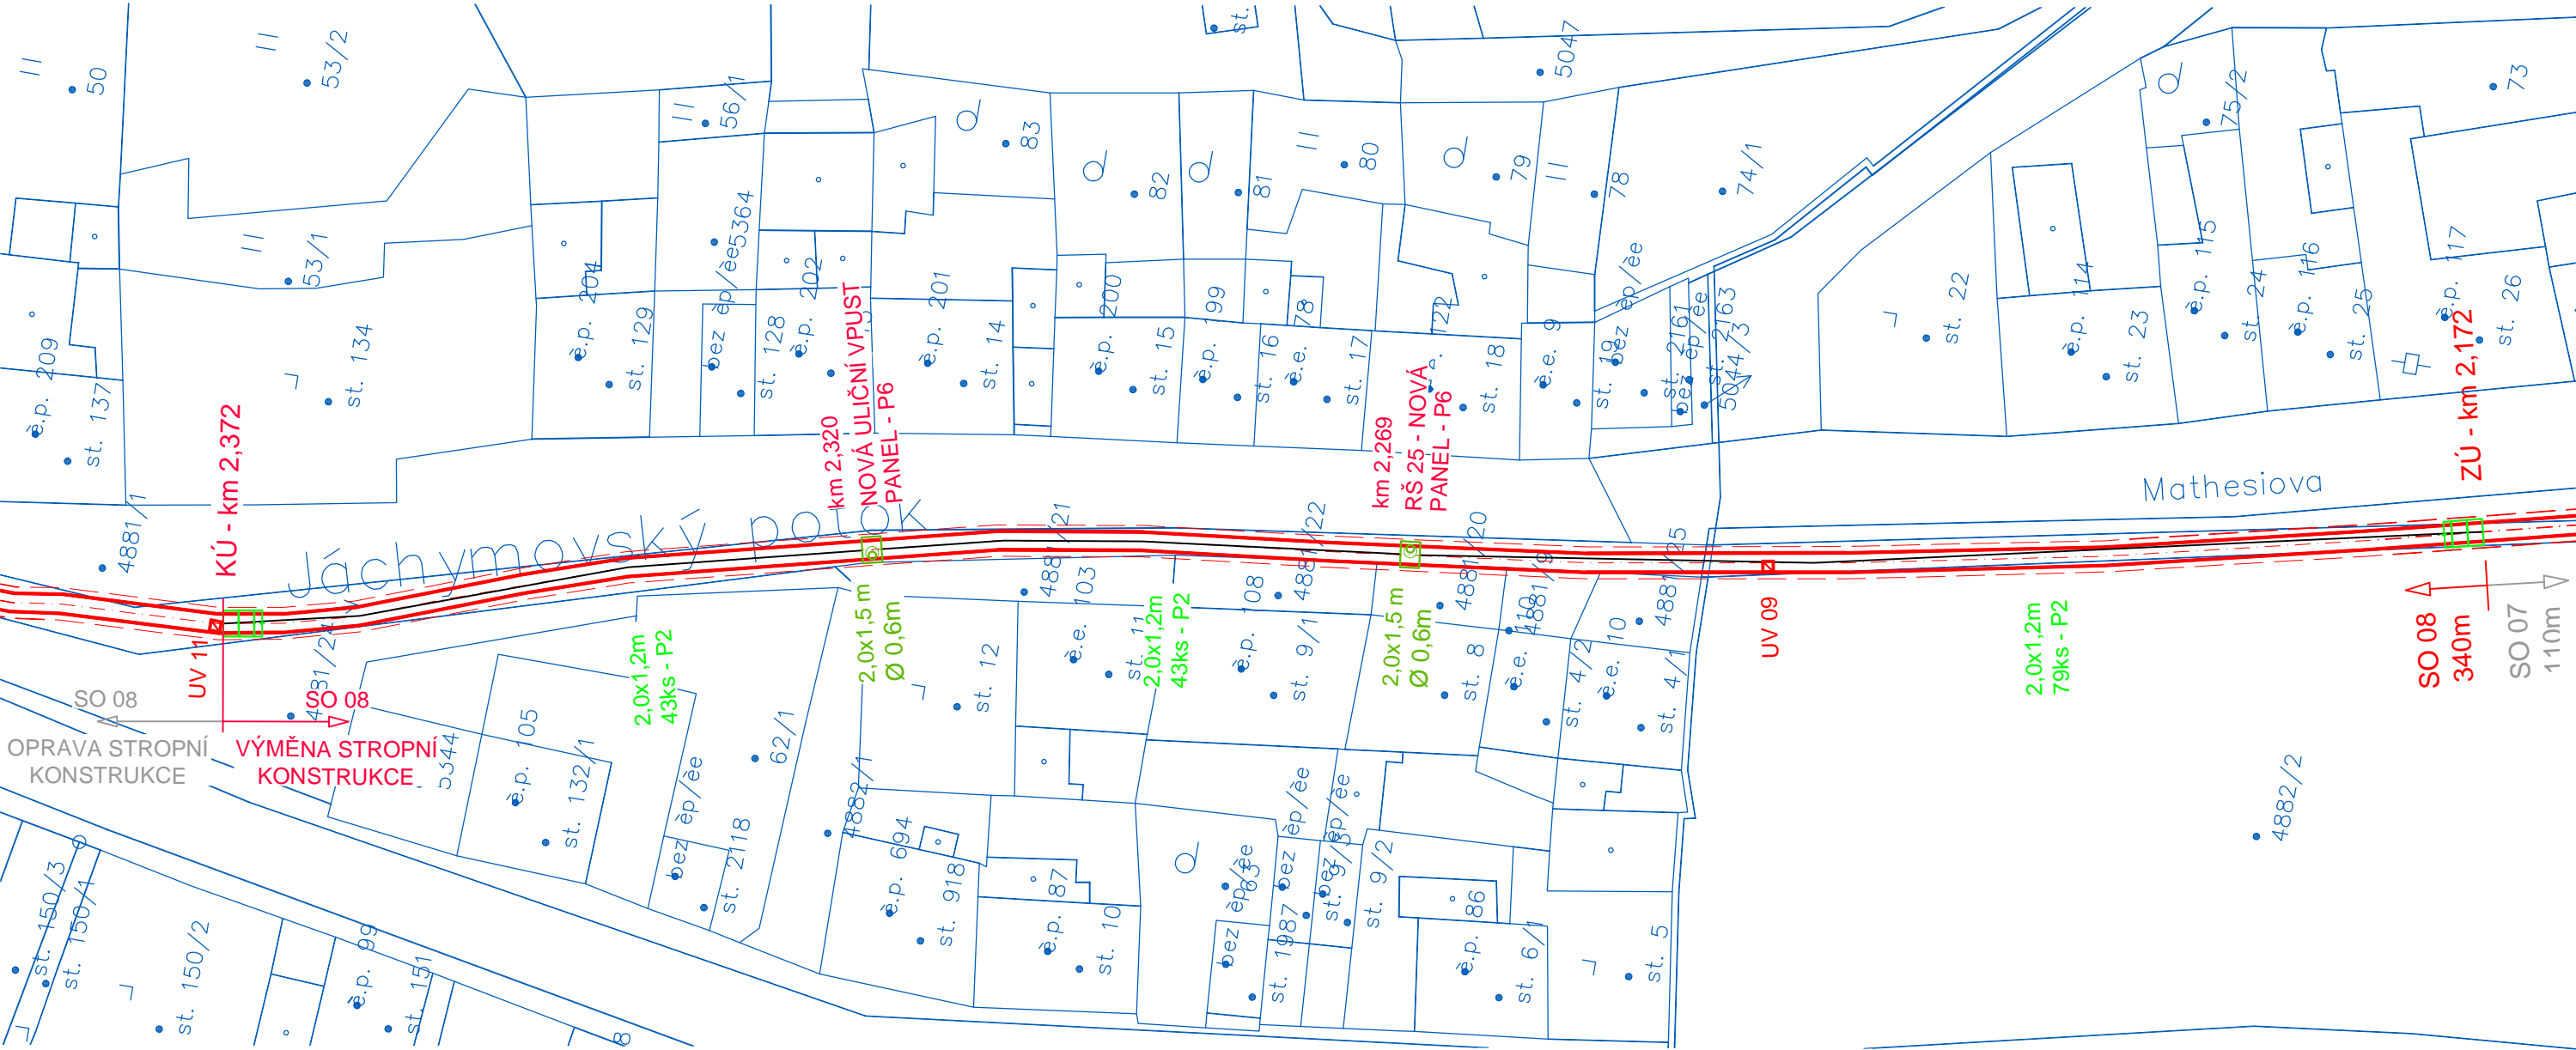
50
53/2
56/1
5047
st.
83
82
81
80
79
78
74/1
75/2
73
53/1
204
bez čp/če5364
202
201
200
199
78
122
čp/če
2161
2163
504/3
22
114
115
116
117
209
137
134
č.p.
st. 129
bez
128
č.p.
st. 14
č.p.
st. 15
č.p.
st. 16
č.e.
st. 17
st. 18
č.e.
st. 19
bez
č.p.
st. 22
č.p.
st. 23
č.p.
st. 24
č.p.
st. 25
č.p.
st. 26
KÚ - km 2,372
km 2,320
NOVÁ ULIČNÍ VPUST
PANEL - P6
km 2,269
RŠ 25 - NOVÁ
PANEL - P6
Mathesiova
ZÚ - km 2,172
4881/1
Jáchymovský potok
4881/21
4881/22
4881/20
4881/25
4881/24
4881/9
UV 1
SO 08
OPRAVA STROPNÍ
KONSTRUKCE
SO 08
VÝMĚNA STROPNÍ
KONSTRUKCE
5344
105
132/1
2,0x1,2m
43ks - P2
2,0x1,5 m
Ø 0,6m
12
103
č.e.
st. 11
2,0x1,2m
43ks - P2
108
č.p.
st. 9/1
2,0x1,5 m
Ø 0,6m
st. 8
110
č.e.
st. 4/2
10
č.e.
st. 4/1
UV 09
2,0x1,2m
79ks - P2
SO 08
340m
SO 07
110m
62/1
bez čp/če
st. 2118
4882/1
694
č.p.
st. 918
87
č.p.
st. 10
bez čp/če
1987
bez čp/če
st. 9/2
86
č.p.
st. 6/1
st. 5
4882/2
150/3
150/1
st.
st.
150/2
st.
99
č.p.
151
st.
8